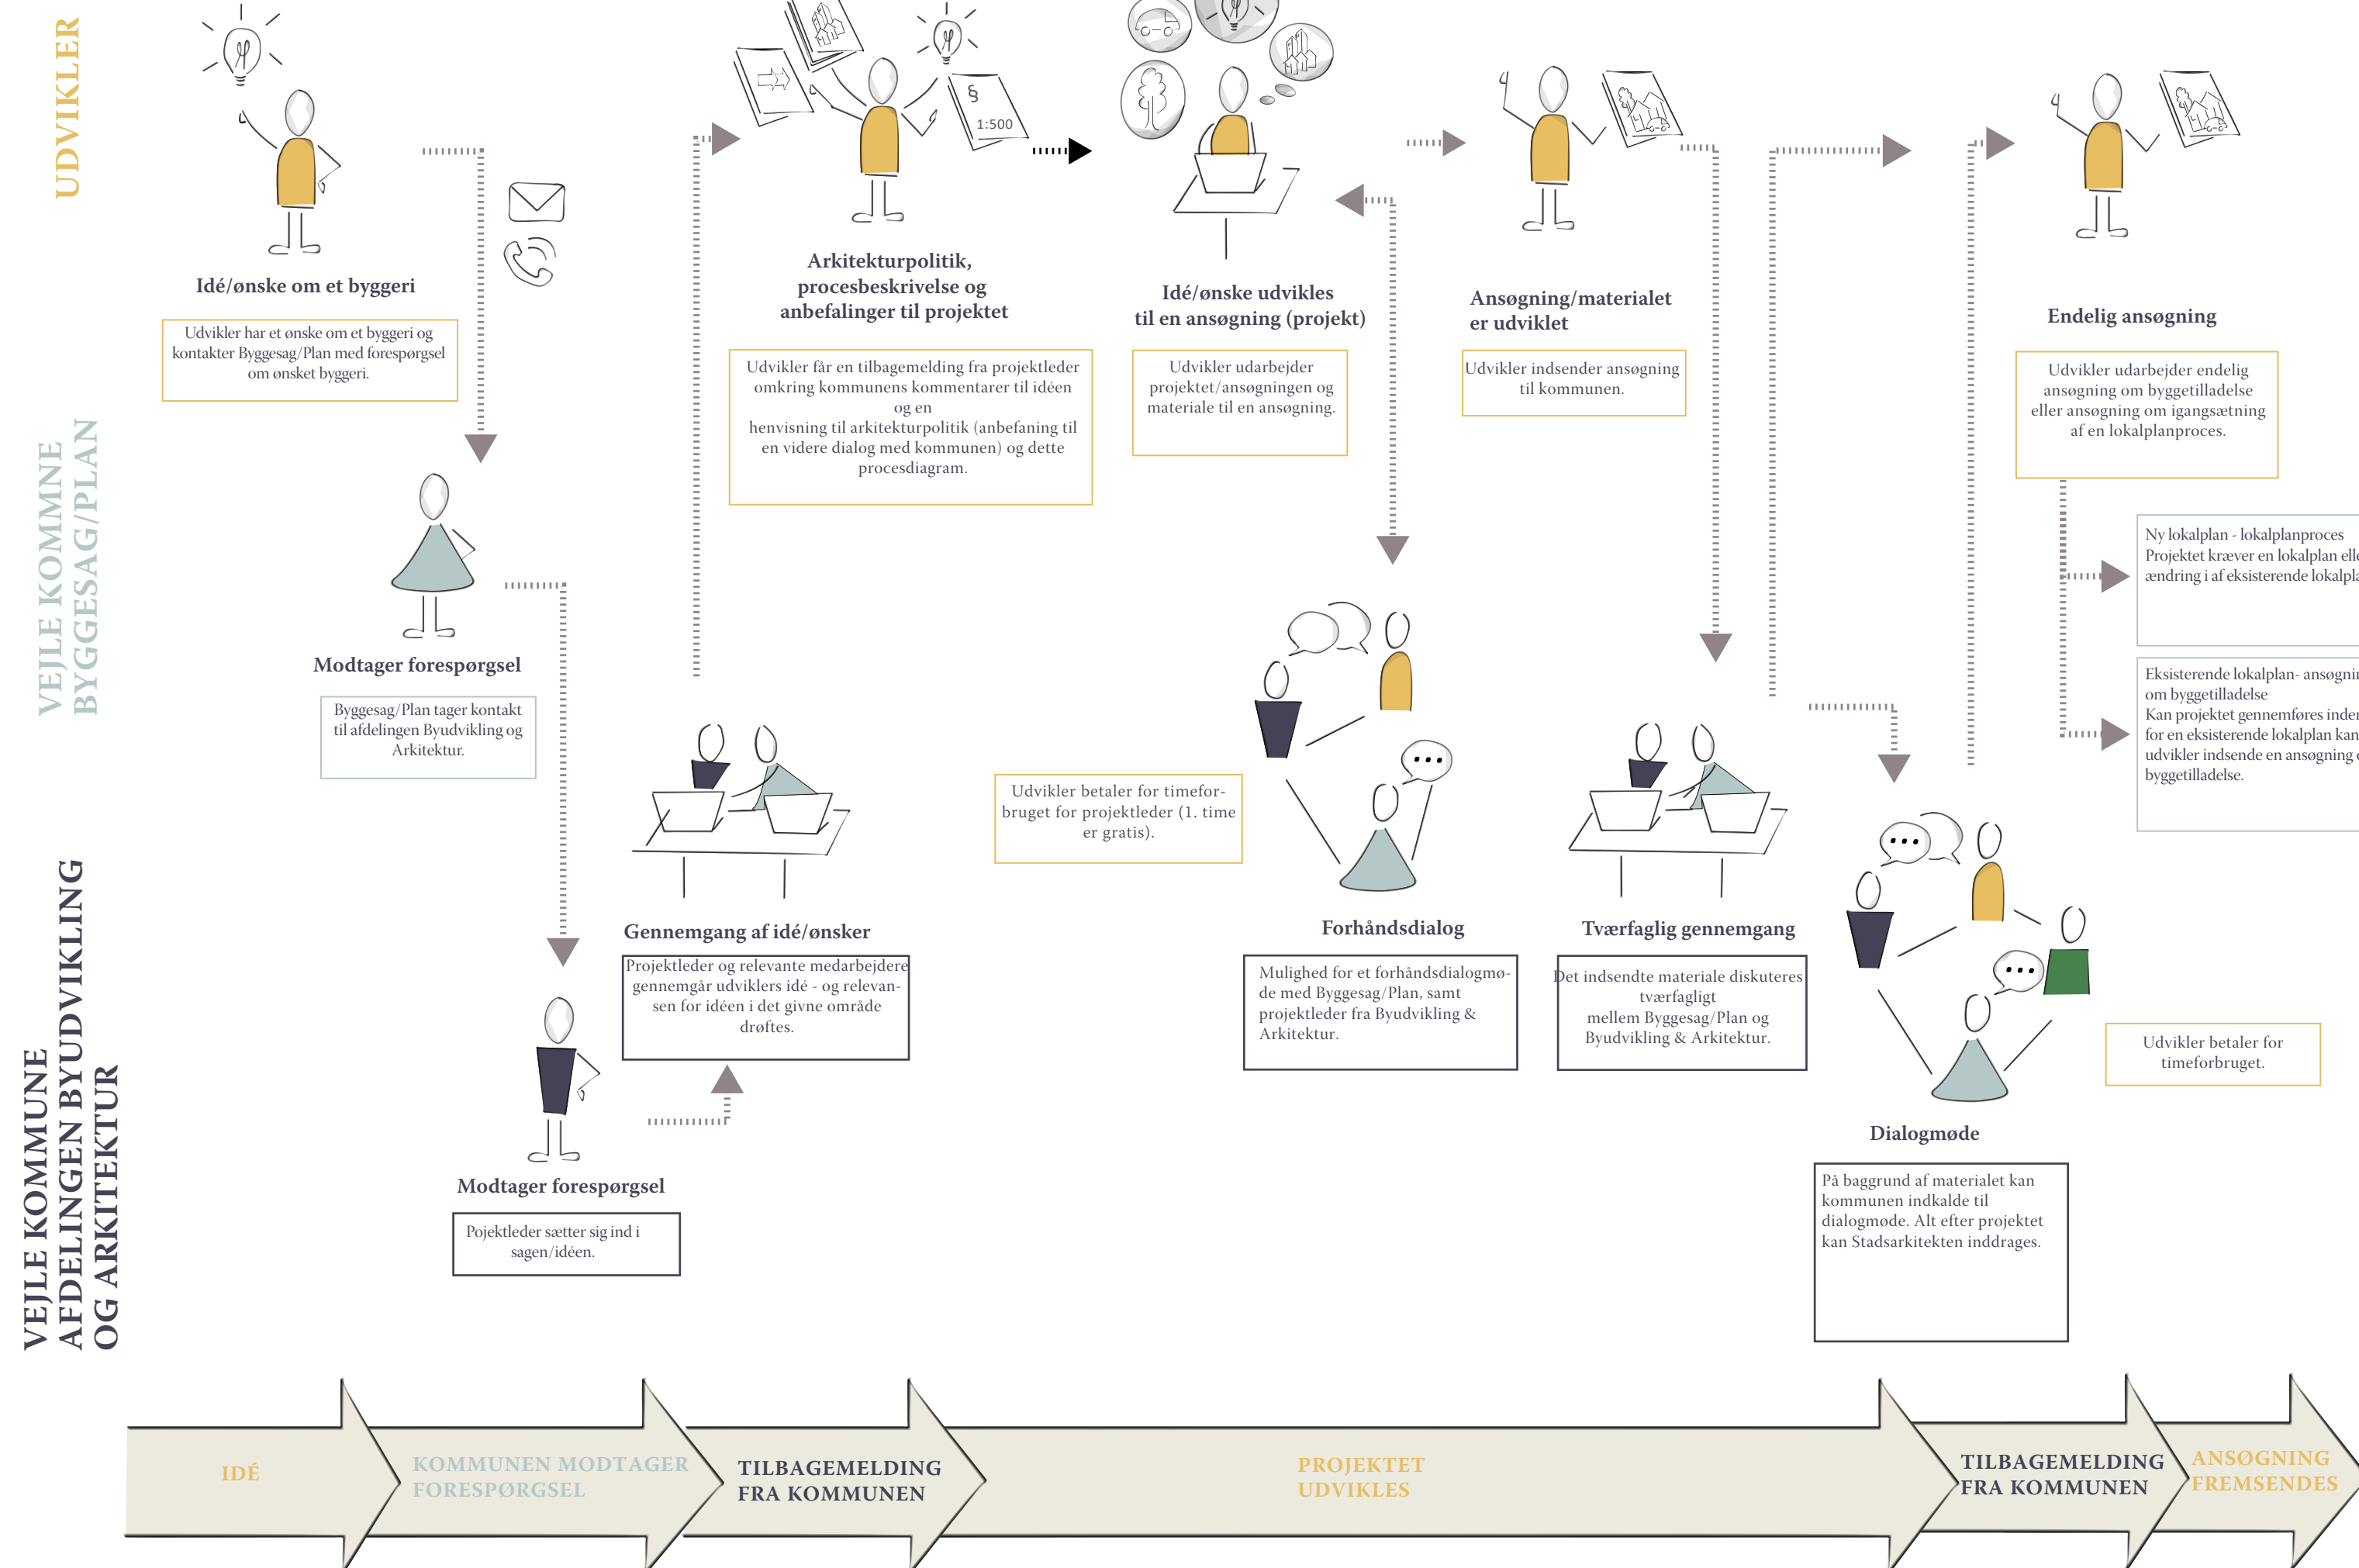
UDVIKLER

VEJLE KOMMUNE
BYGGESAG/PLAN

VEJLE KOMMUNE
AFDELINGEN BYUDVIKLING
OG ARKITEKTUR

Idé/ønske om et byggeri

Udvikler har et ønske om et byggeri og kontakter Byggesag/Plan med forespørgsel om ønsket byggeri.

Modtager forespørgsel

Byggesag/Plan tager kontakt til afdelingen Byudvikling og Arkitektur.

Modtager forespørgsel

Pojektleder sætter sig ind i sagen/idéen.

Gennemgang af idé/ønsker

Projektleder og relevante medarbejdere gennemgår udviklers idé - og relevansen for idéen i det givne område drøftes.

1:500

Arkitekturpolitik, procesbeskrivelse og anbefalinger til projektet

Udvikler får en tilbagemelding fra projektleder omkring kommunens kommentarer til idéen og en henvisning til arkitekturpolitik (anbefaning til en videre dialog med kommunen) og dette procesdiagram.

Idé/ønske udvikles til en ansøgning (projekt)

Udvikler udarbejder projektet/ansøgningen og materiale til en ansøgning.

Udvikler betaler for timeforbruget for projektleder (1. time er gratis).

Forhåndsdialog

Mulighed for et forhåndsdialogmøde med Byggesag/Plan, samt projektleder fra Byudvikling & Arkitektur.

Ansøgning/materialet er udviklet

Udvikler indsender ansøgning til kommunen.

Tværfaglig gennemgang

Det indsendte materiale diskuteres tværfagligt mellem Byggesag/Plan og Byudvikling & Arkitektur.

Endelig ansøgning

Udvikler udarbejder endelig ansøgning om byggetilladelse eller ansøgning om igangsætning af en lokalplanproces.

Ny lokalplan - lokalplanproces
Projektet kræver en lokalplan ell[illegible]
ændring i af eksisterende lokalpla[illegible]

Eksisterende lokalplan- ansøgni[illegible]
om byggetilladelse
Kan projektet gennemføres inde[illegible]
for en eksisterende lokalplan kan
udvikler indsende en ansøgning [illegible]
byggetilladelse.

Udvikler betaler for timeforbruget.

Dialogmøde

På baggrund af materialet kan kommunen indkalde til dialogmøde. Alt efter projektet kan Stadsarkitekten inddrages.

IDÉ
KOMMUNEN MODTAGER FORESPØRGSEL
TILBAGEMELDING FRA KOMMUNEN
PROJEKTET UDVIKLES
TILBAGEMELDING FRA KOMMUNEN
ANSØGNING FREMSENDES